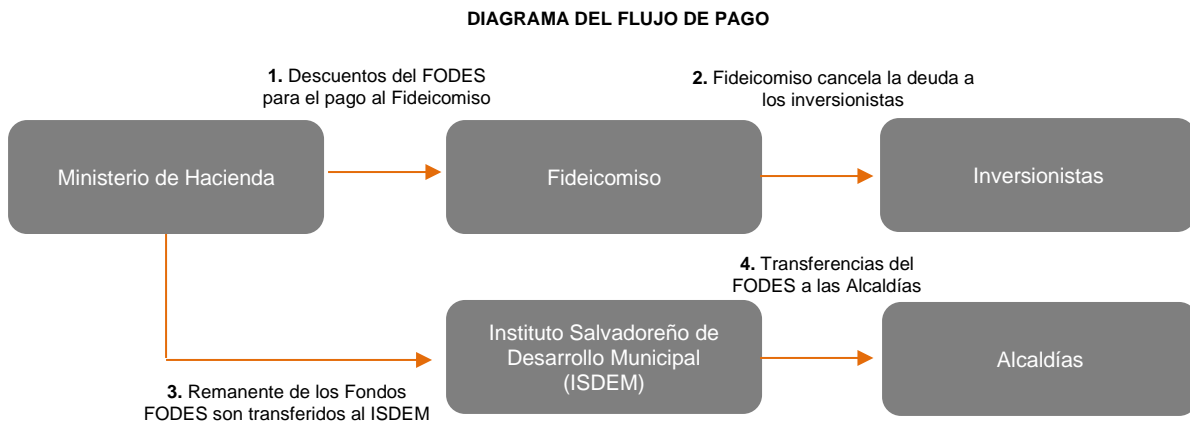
DIAGRAMA DEL FLUJO DE PAGO

1. Descuentos del FODES para el pago al Fideicomiso

2. Fideicomiso cancela la deuda a los inversionistas

Ministerio de Hacienda

Fideicomiso

Inversionistas

4. Transferencias del FODES a las Alcaldías

Instituto Salvadoreño de Desarrollo Municipal (ISDEM)

Alcaldías

3. Remanente de los Fondos FODES son transferidos al ISDEM